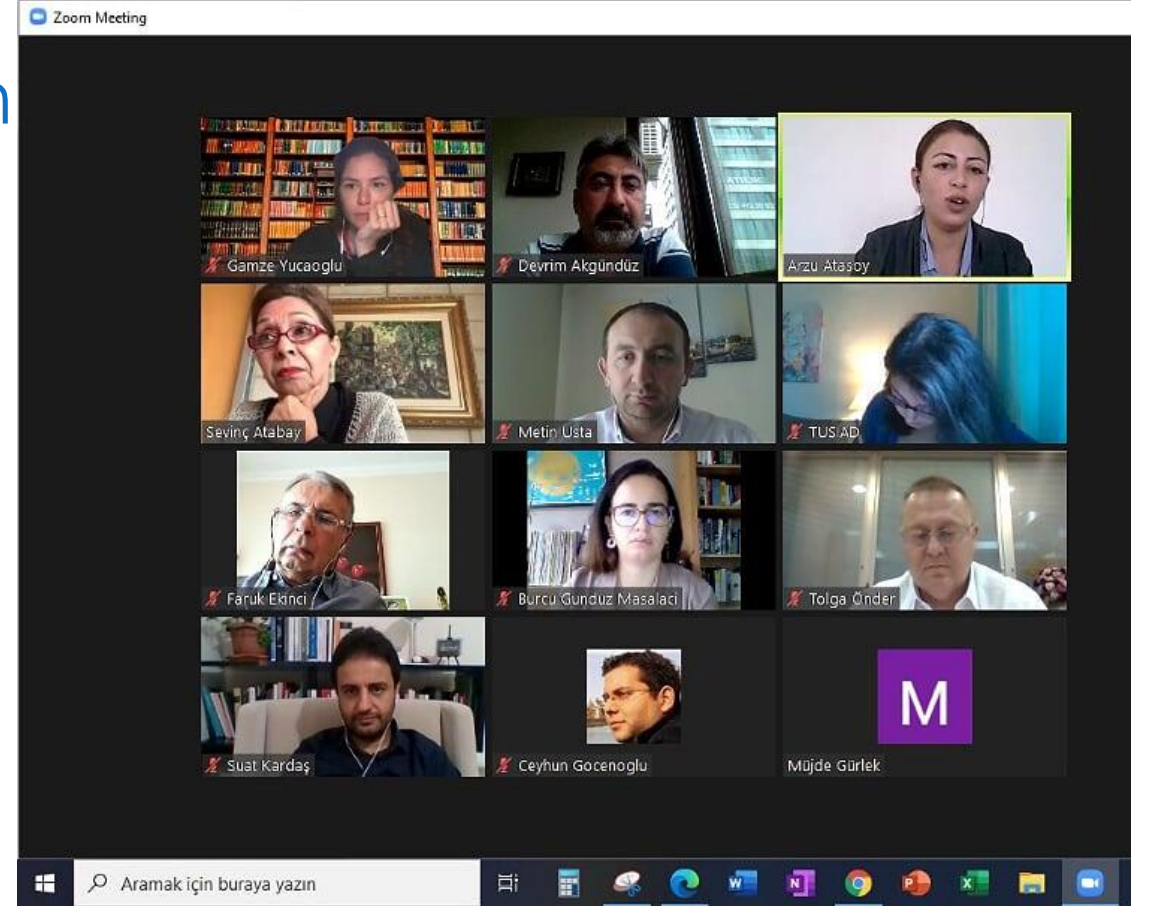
Zoom Meeting

Gamze Yucaoglu
Devrim Akgündüz
Arzu Atasoy
Sevinç Atabay
Metin Usta
TUSIAD
Faruk Ekinci
Burcu Gunduz Masalaci
Tolga Önder
Suat Kardaş
Ceyhun Gocenoglu
M
Müjde Gürlek

Aramak için buraya yazın